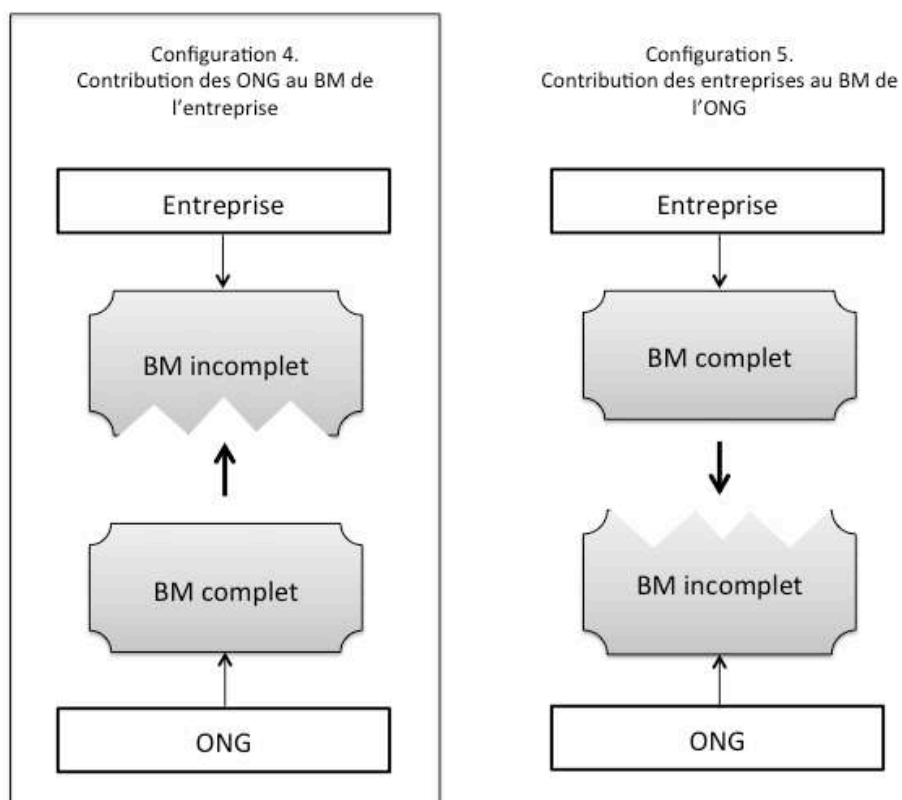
Configuration 4.
Contribution des ONG au BM de l'entreprise

Entreprise

BM incomplet

BM complet

ONG

Configuration 5.
Contribution des entreprises au BM de l'ONG

Entreprise

BM complet

BM incomplet

ONG